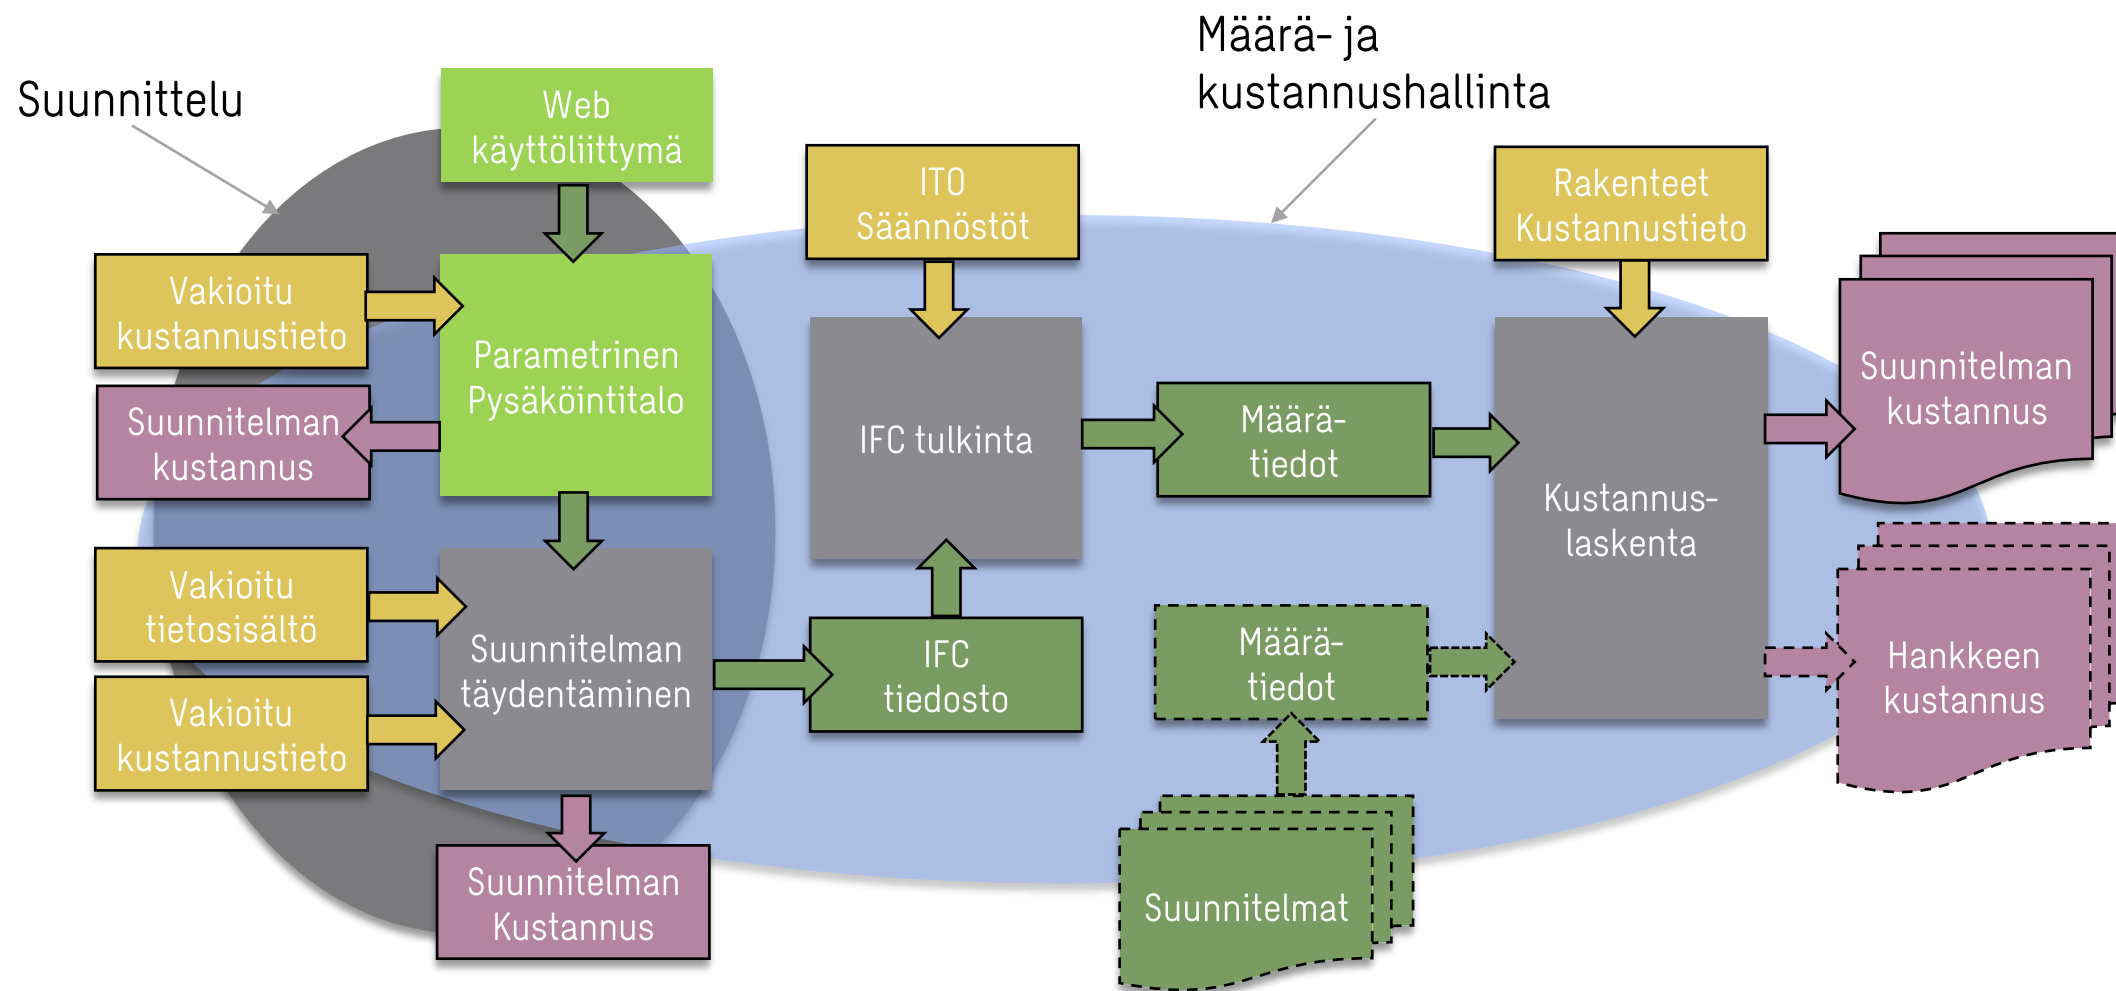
Suunnittelu

Web käyttöliittymä

Määrä- ja kustannushallinta

ITO Säännöstöt

Rakenteet Kustannustieto

Vakioitu kustannustieto

Parametrinen Pysäköintitalo

Suunnitelman kustannus

IFC tulkinta

Määrätiedot

Kustannuslaskenta

Suunnitelman kustannus

Vakioitu tietosisältö

Suunnitelman täydentäminen

IFC tiedosto

Määrätiedot

Hankkeen kustannus

Vakioitu kustannustieto

Suunnitelman Kustannus

Suunnitelmat